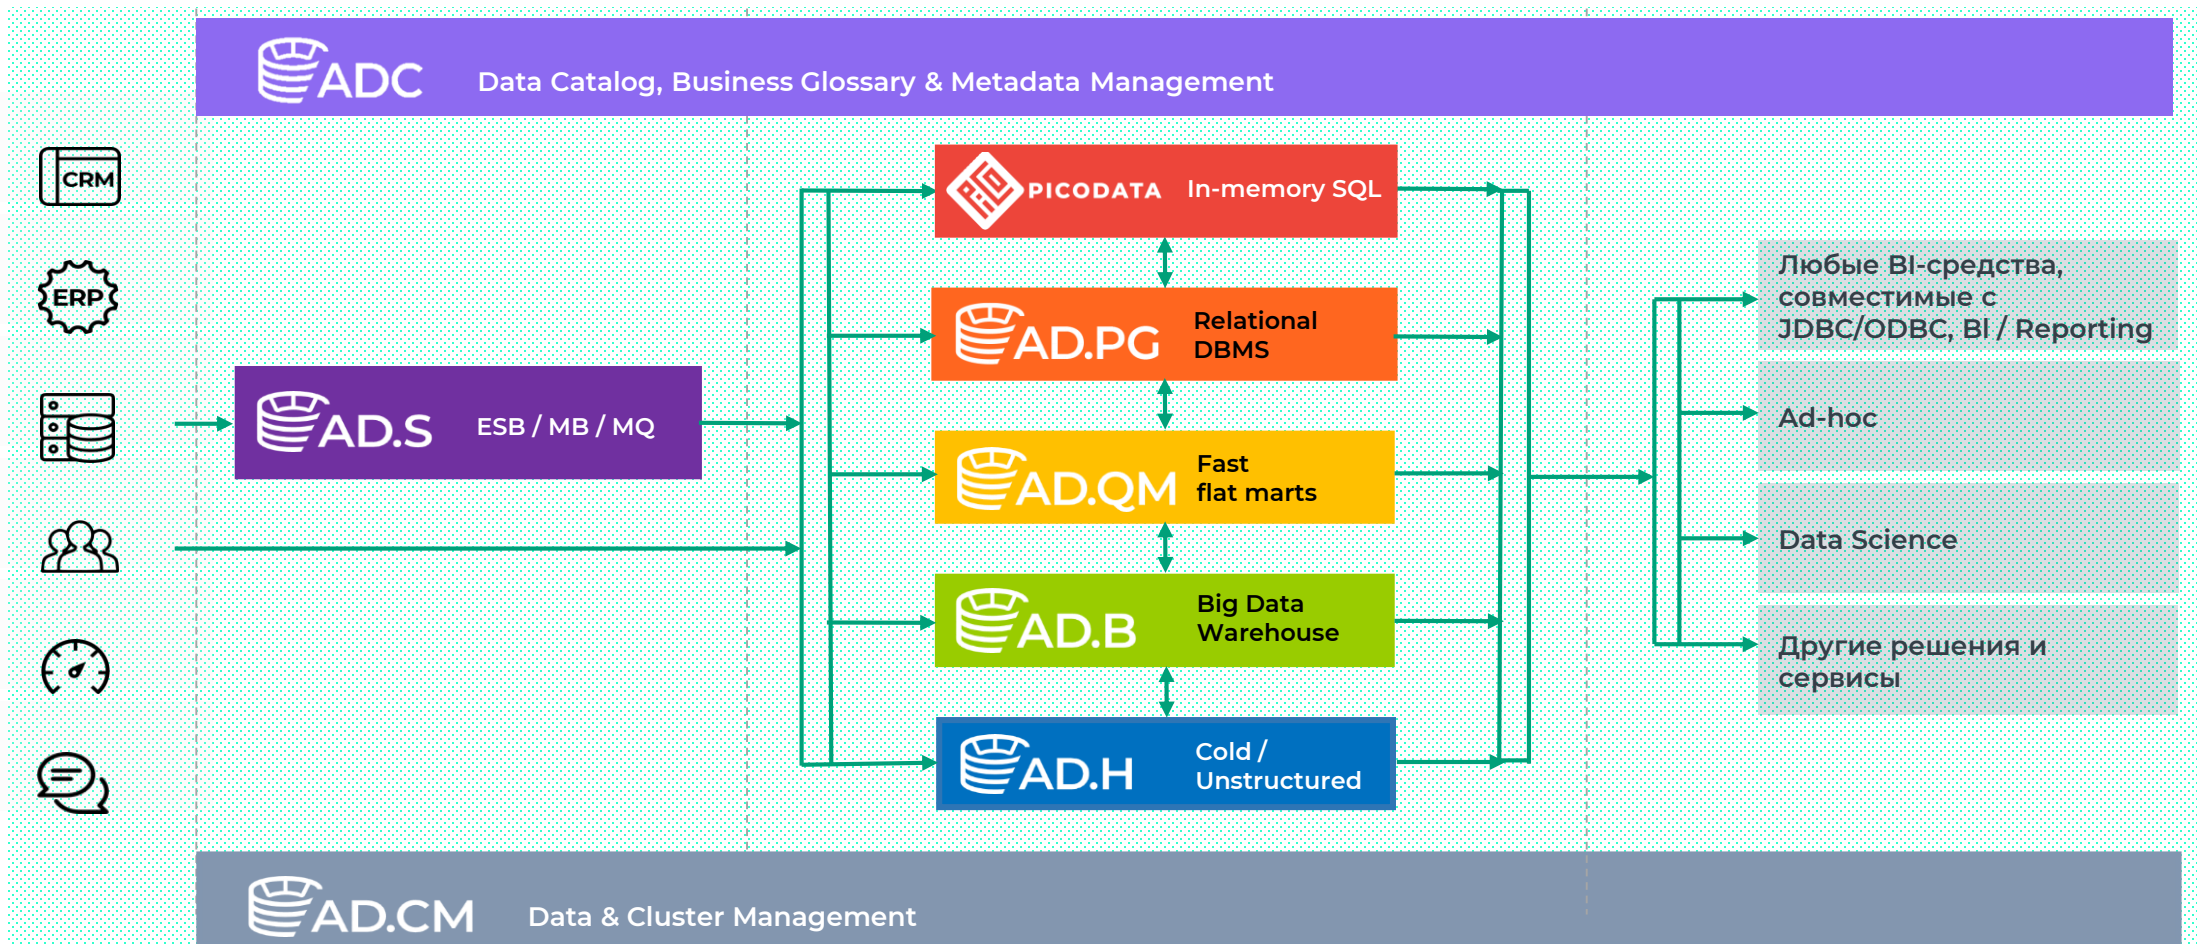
ADC Data Catalog, Business Glossary & Metadata Management

CRM

ERP

AD.S ESB / MB / MQ

PICODATA In-memory SQL

AD.PG Relational DBMS

AD.QM Fast flat marts

AD.B Big Data Warehouse

AD.H Cold / Unstructured

Любые BI-средства, совместимые с JDBC/ODBC, BI / Reporting

Ad-hoc

Data Science

Другие решения и сервисы

AD.CM Data & Cluster Management